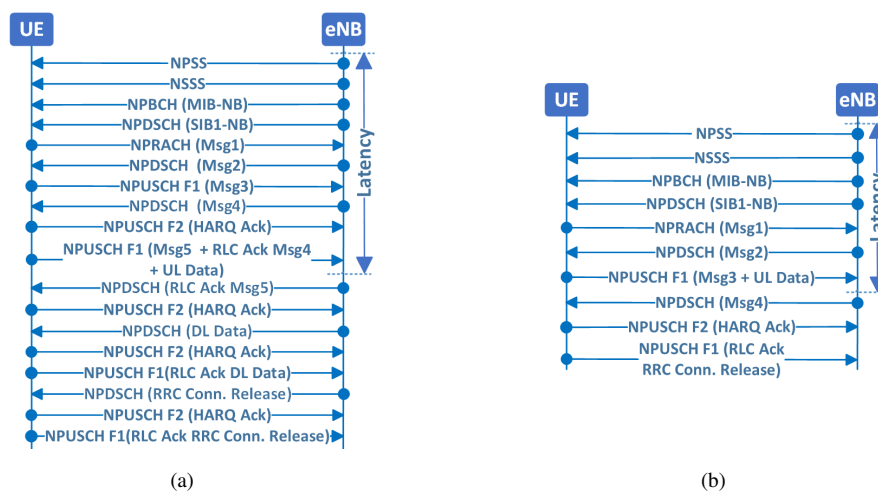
UE

eNB

NPSS

NSSS

NPBCH (MIB-NB)

NPDSCH (SIB1-NB)

NPRACH (Msg1)

NPDSCH (Msg2)

NPUSCH F1 (Msg3)

NPDSCH (Msg4)

NPUSCH F2 (HARQ Ack)

NPUSCH F1 (Msg5 + RLC Ack Msg4 + UL Data)

Latency

NPDSCH (RLC Ack Msg5)

NPUSCH F2 (HARQ Ack)

NPDSCH (DL Data)

NPUSCH F2 (HARQ Ack)

NPUSCH F1(RLC Ack DL Data)

NPDSCH (RRC Conn. Release)

NPUSCH F2 (HARQ Ack)

NPUSCH F1(RLC Ack RRC Conn. Release)

(a)

UE

eNB

NPSS

NSSS

NPBCH (MIB-NB)

NPDSCH (SIB1-NB)

NPRACH (Msg1)

NPDSCH (Msg2)

NPUSCH F1 (Msg3 + UL Data)

NPDSCH (Msg4)

NPUSCH F2 (HARQ Ack)

NPUSCH F1 (RLC Ack RRC Conn. Release)

Latency

(b)